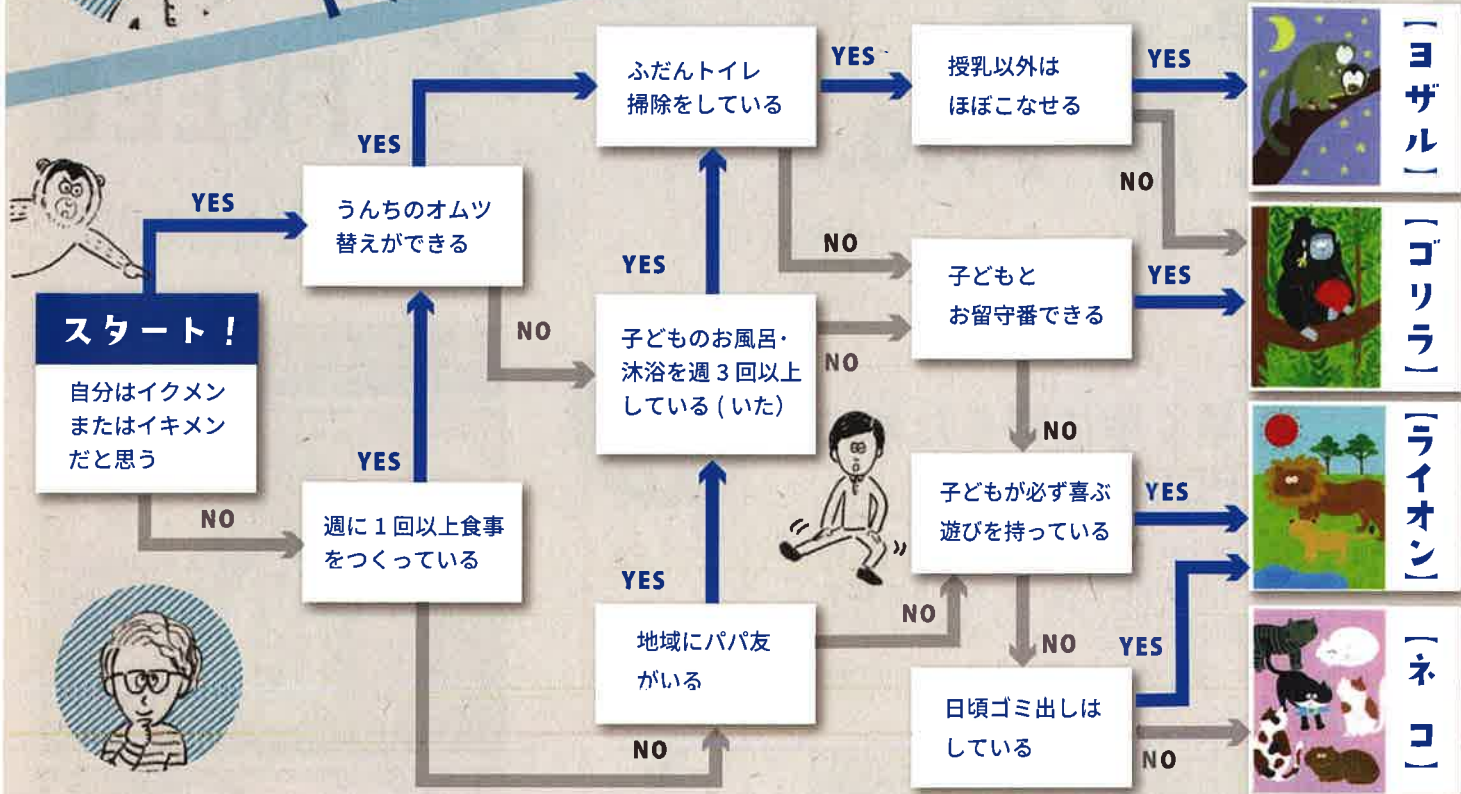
スタート！
自分はイクメンまたはイキメンだと思う

YES
うんちのオムツ替えができる

NO
週に１回以上食事をつくっている

YES
ふだんトイレ掃除をしている

NO
子どものお風呂・沐浴を週３回以上している（いた）

YES
地域にパパ友がいる

NO

YES
授乳以外はほぼこなせる

NO
子どもとお留守番できる

NO
子どもが必ず喜ぶ遊びを持っている

NO
日頃ゴミ出しはしている

YES
【ヨザル】

NO

YES
【ゴリラ】

NO

YES
【ライオン】

YES

NO
【ネコ】